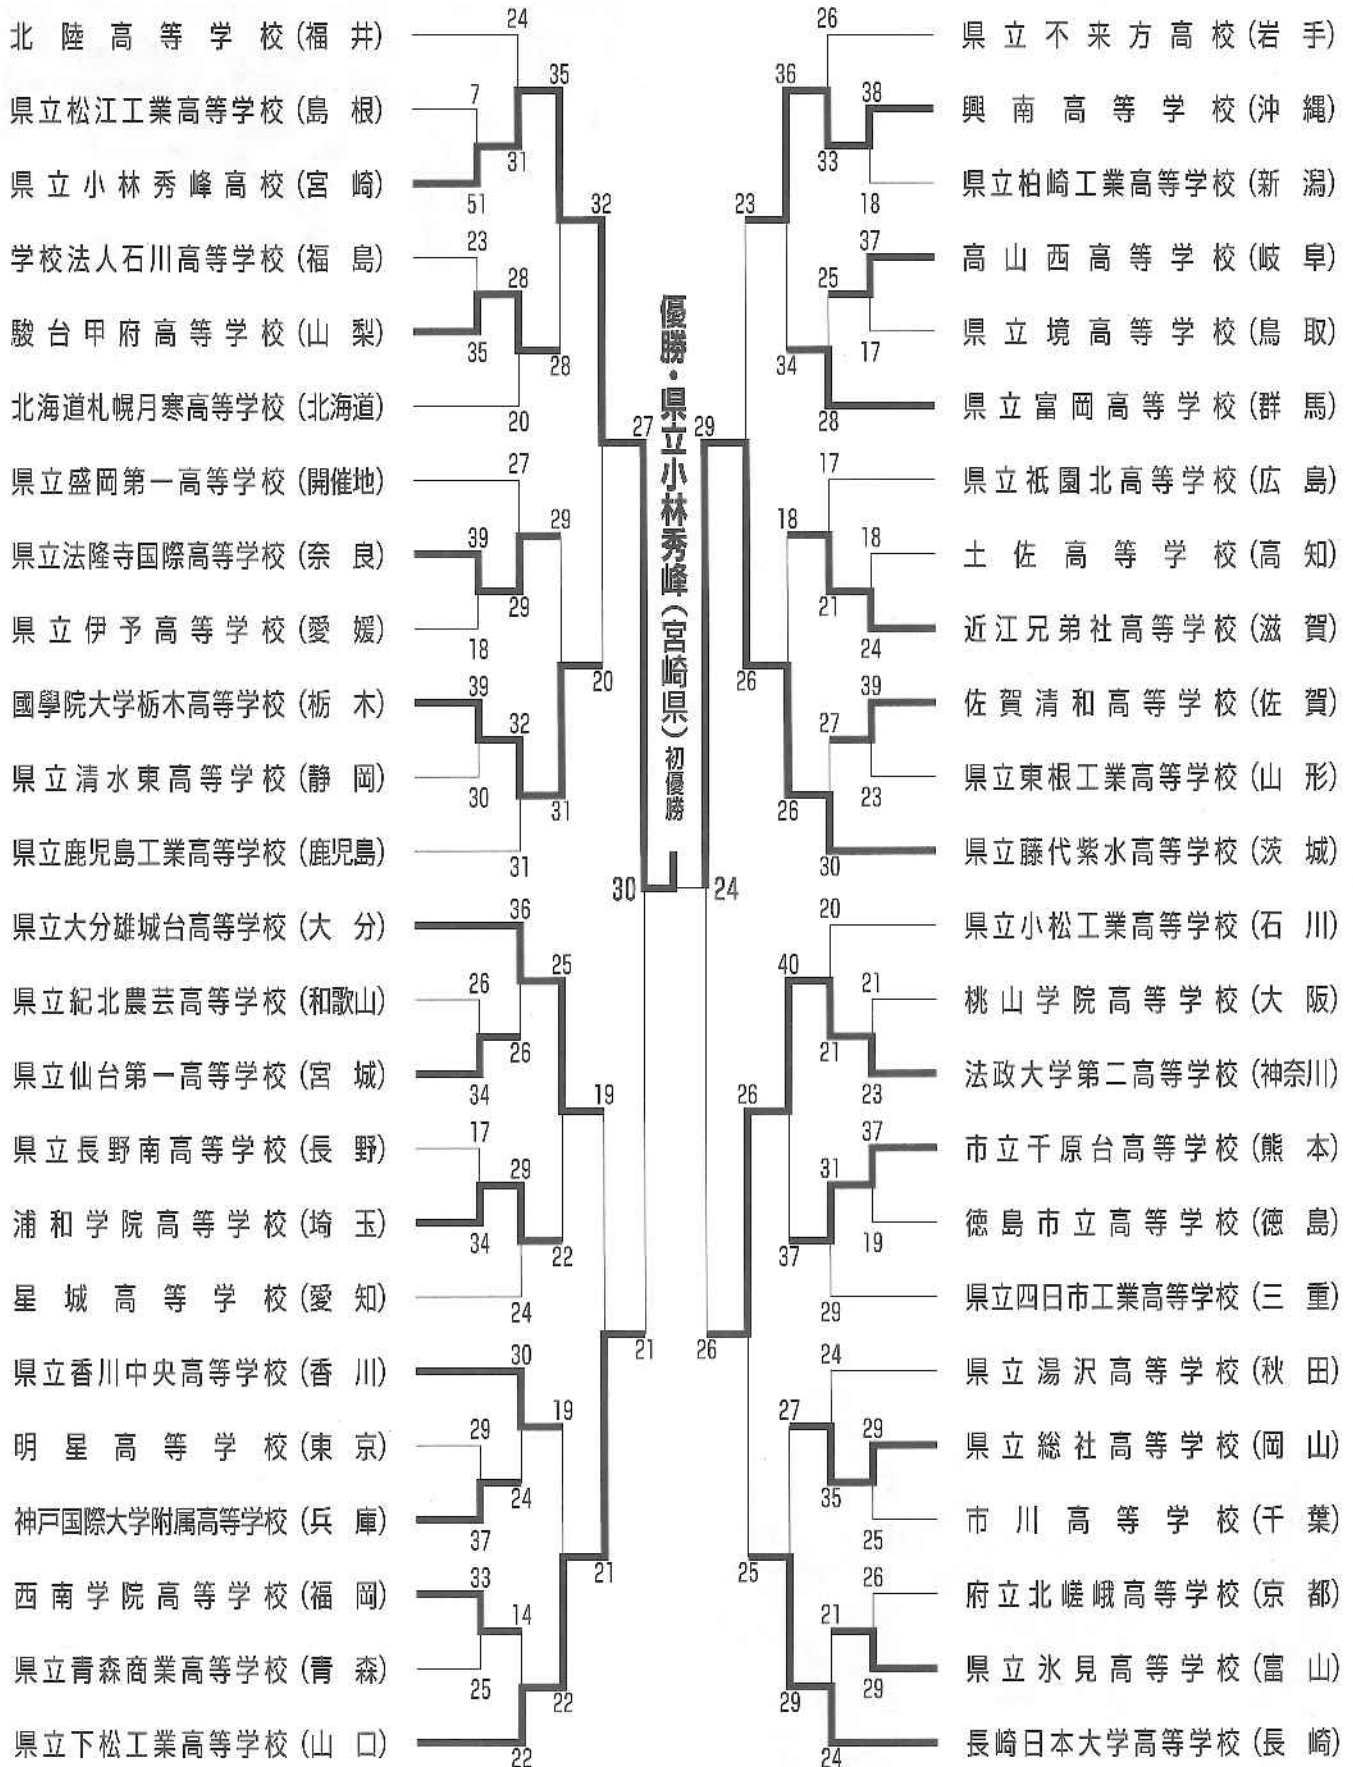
北陸高等学校(福井)
県立松江工業高等学校(島根)
県立小林秀峰高校(宮崎)
学校法人石川高等学校(福島)
駿台甲府高等学校(山梨)
北海道札幌月寒高等学校(北海道)
県立盛岡第一高等学校(開催地)
県立法隆寺国際高等学校(奈良)
県立伊予高等学校(愛媛)
國學院大学栃木高等学校(栃木)
県立清水東高等学校(静岡)
県立鹿児島工業高等学校(鹿児島)
県立大分雄城台高等学校(大分)
県立紀北農芸高等学校(和歌山)
県立仙台第一高等学校(宮城)
県立長野南高等学校(長野)
浦和学院高等学校(埼玉)
星城高等学校(愛知)
県立香川中央高等学校(香川)
明星高等学校(東京)
神戸国際大学附属高等学校(兵庫)
西南学院高等学校(福岡)
県立青森商業高等学校(青森)
県立下松工業高等学校(山口)

24 7 35 31 51 32 23 28 35 28 20 27 27 29 39 29 18 20 39 32 30 31 31 30 36 25 26 26 34 19 17 29 34 22 24 30 19 29 24 37 21 21 33 14 25 22 22

優勝・県立小林秀峰(宮崎県)初優勝

29 24 26 26 36 38 33 18 23 37 25 17 34 28 17 18 18 21 24 26 39 27 23 26 30 20 40 21 21 23 26 37 31 19 37 29 24 27 29 35 25 25 26 21 29 29 24

県立不来方高校(岩手)
興南高等学校(沖縄)
県立柏崎工業高等学校(新潟)
高山西高等学校(岐阜)
県立境高等学校(鳥取)
県立富岡高等学校(群馬)
県立祇園北高等学校(広島)
土佐高等学校(高知)
近江兄弟社高等学校(滋賀)
佐賀清和高等学校(佐賀)
県立東根工業高等学校(山形)
県立藤代紫水高等学校(茨城)
県立小松工業高等学校(石川)
桃山学院高等学校(大阪)
法政大学第二高等学校(神奈川)
市立千原台高等学校(熊本)
徳島市立高等学校(徳島)
県立四日市工業高等学校(三重)
県立湯沢高等学校(秋田)
県立総社高等学校(岡山)
市川高等学校(千葉)
府立北嵯峨高等学校(京都)
県立氷見高等学校(富山)
長崎日本大学高等学校(長崎)